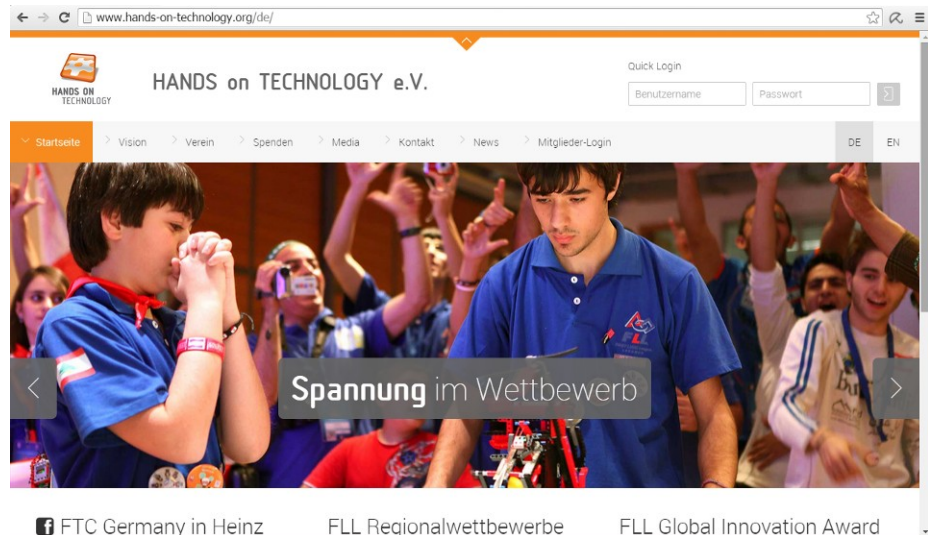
www.hands-on-technology.org/de/

HANDS ON TECHNOLOGY

HANDS on TECHNOLOGY e.V.

Quick Login

Benutzername

Passwort

Startseite Vision Verein Spenden Media Kontakt News Mitglieder-Login

DE EN

FLL

Spannung im Wettbewerb

FTC Germany in Heinz

FLL Regionalwettbewerbe

FLL Global Innovation Award